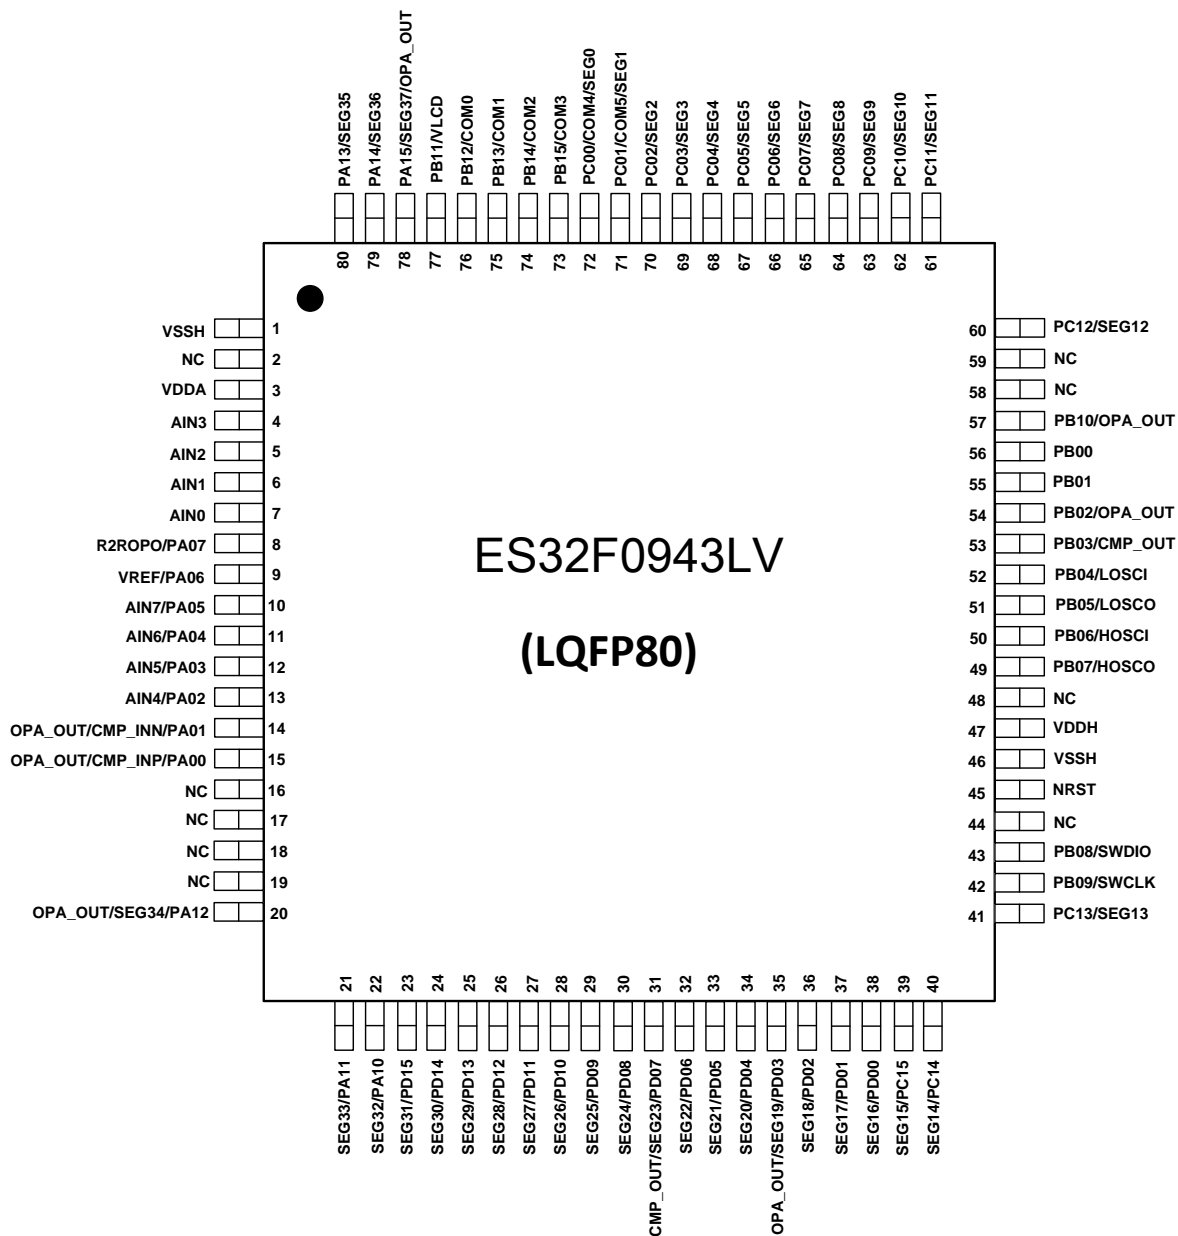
PA13/SEG35 80
PA14/SEG36 79
PA15/SEG37/OPA_OUT 78
PB11/VLCD 77
PB12/COM0 76
PB13/COM1 75
PB14/COM2 74
PB15/COM3 73
PC00/COM4/SEG0 72
PC01/COM5/SEG1 71
PC02/SEG2 70
PC03/SEG3 69
PC04/SEG4 68
PC05/SEG5 67
PC06/SEG6 66
PC07/SEG7 65
PC08/SEG8 64
PC09/SEG9 63
PC10/SEG10 62
PC11/SEG11 61

VSSH 1
NC 2
VDDA 3
AIN3 4
AIN2 5
AIN1 6
AIN0 7
R2ROPO/PA07 8
VREF/PA06 9
AIN7/PA05 10
AIN6/PA04 11
AIN5/PA03 12
AIN4/PA02 13
OPA_OUT/CMP_INN/PA01 14
OPA_OUT/CMP_INP/PA00 15
NC 16
NC 17
NC 18
NC 19
OPA_OUT/SEG34/PA12 20

ES32F0943LV

(LQFP80)

60 PC12/SEG12
59 NC
58 NC
57 PB10/OPA_OUT
56 PB00
55 PB01
54 PB02/OPA_OUT
53 PB03/CMP_OUT
52 PB04/LOSCI
51 PB05/LOSCO
50 PB06/HOSCI
49 PB07/HOSCO
48 NC
47 VDDH
46 VSSH
45 NRST
44 NC
43 PB08/SWDIO
42 PB09/SWCLK
41 PC13/SEG13

21 SEG33/PA11
22 SEG32/PA10
23 SEG31/PD15
24 SEG30/PD14
25 SEG29/PD13
26 SEG28/PD12
27 SEG27/PD11
28 SEG26/PD10
29 SEG25/PD09
30 SEG24/PD08
31 CMP_OUT/SEG23/PD07
32 SEG22/PD06
33 SEG21/PD05
34 SEG20/PD04
35 OPA_OUT/SEG19/PD03
36 SEG18/PD02
37 SEG17/PD01
38 SEG16/PD00
39 SEG15/PC15
40 SEG14/PC14